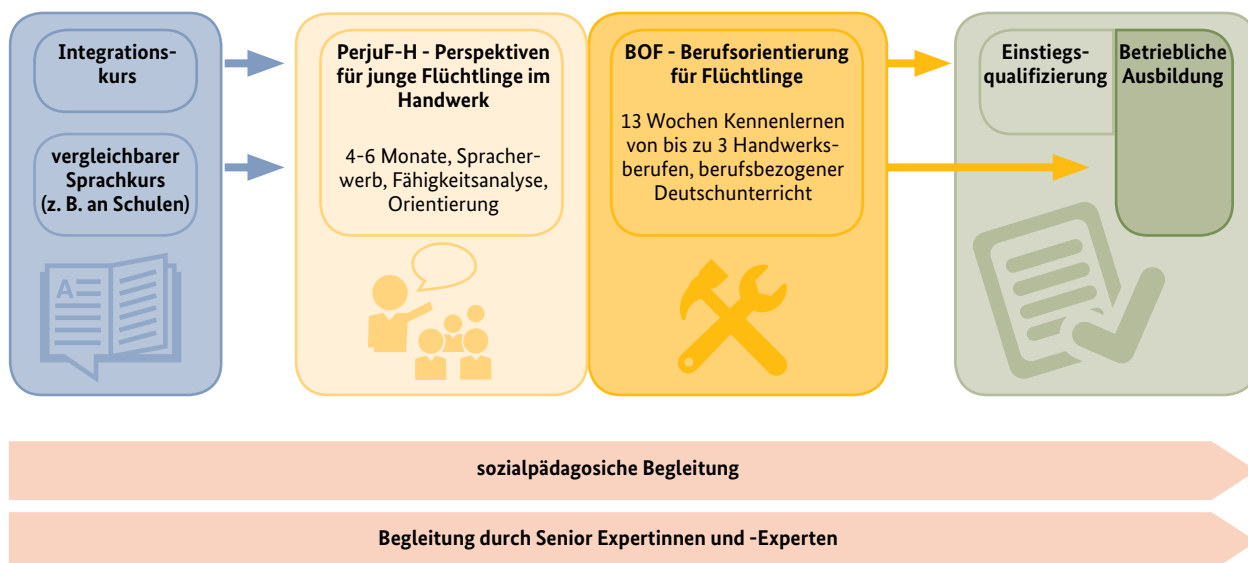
Integrationskurs

vergleichbarer Sprachkurs (z. B. an Schulen)

A

PerjuF-H - Perspektiven für junge Flüchtlinge im Handwerk

4-6 Monate, Spracherwerb, Fähigkeitsanalyse, Orientierung

BOF - Berufsorientierung für Flüchtlinge

13 Wochen Kennenlernen von bis zu 3 Handwerksberufen, berufsbezogener Deutschunterricht

Einstiegsqualifizierung

Betriebliche Ausbildung

sozialpädagosiche Begleitung

Begleitung durch Senior Expertinnen und -Experten